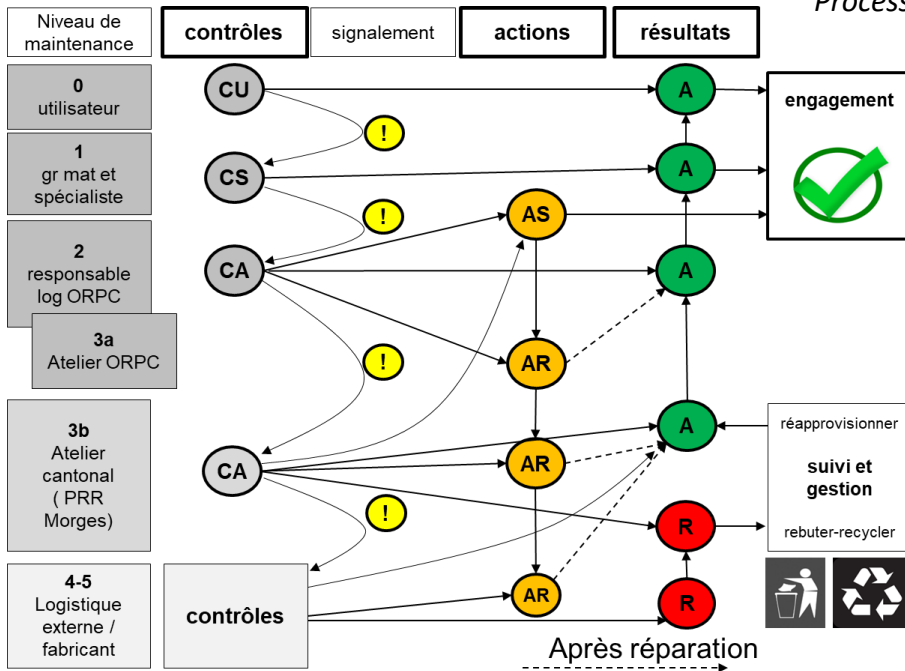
Process

| Niveau de maintenance | contrôles | signalement | actions | résultats |
|---|---|---|---|---|

0
utilisateur

1
gr mat et spécialiste

2
responsable log ORPC

3a
Atelier ORPC

3b
Atelier cantonal ( PRR Morges)

4-5
Logistique externe / fabricant

CU
CS
CA
CA
contrôles

!
!
!
!

AS
AR
AR
AR

A
A
A
A
R
R

engagement

réapprovisionner
suivi et gestion
rebuter-recycler

Après réparation